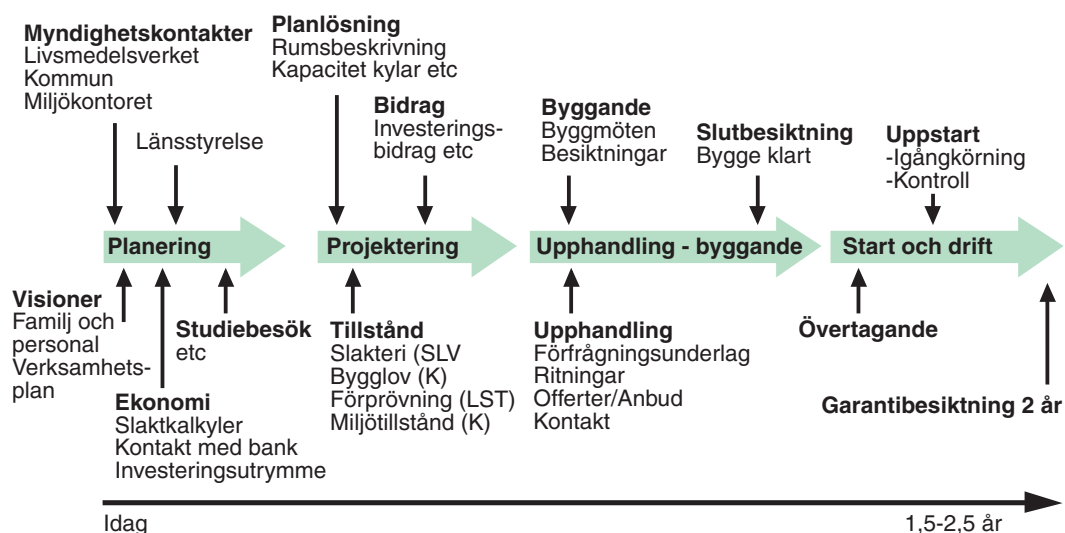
**Myndighetskontakter**
Livsmedelsverket
Kommun
Miljökontoret

Länsstyrelse

**Planlösning**
Rumsbeskrivning
Kapacitet kylar etc

**Bidrag**
Investeringsbidrag etc

**Byggande**
Byggmöten
Besiktningar

**Slutbesiktning**
Bygge klart

**Uppstart**
-Igångkörning
-Kontroll

**Planering**

**Projektering**

**Upphandling - byggande**

**Start och drift**

**Visioner**
Familj och personal
Verksamhetsplan

**Studiebesök**
etc

**Ekonomi**
Slaktkalkyler
Kontakt med bank
Investeringsutrymme

**Tillstånd**
Slakteri (SLV
Bygglov (K)
Förprövning (LST)
Miljötillstånd (K)

**Upphandling**
Förfrågningsunderlag
Ritningar
Offerter/Anbud
Kontakt

**Övertagande**

**Garantibesiktning 2 år**

Idag

1,5-2,5 år